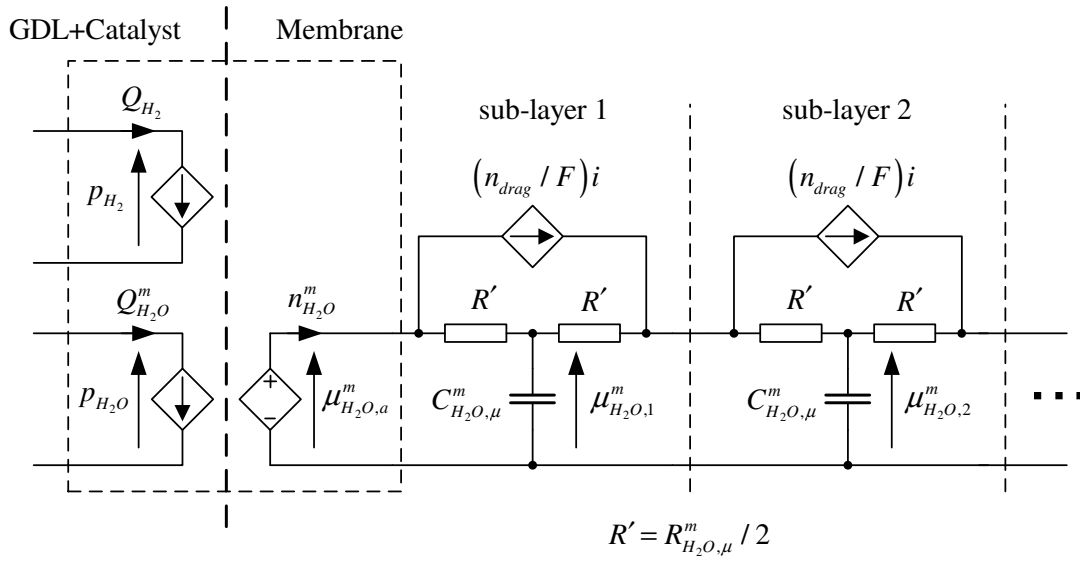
GDL+Catalyst

Membrane

sub-layer 1

sub-layer 2

$Q_{H_2}$

$p_{H_2}$

$\left(n_{drag} / F\right)i$

$\left(n_{drag} / F\right)i$

$Q^m_{H_2O}$

$n^m_{H_2O}$

$R'$

$R'$

$R'$

$R'$

$p_{H_2O}$

+

–

$\mu^m_{H_2O,a}$

$C^m_{H_2O,\mu}$

$\mu^m_{H_2O,1}$

$C^m_{H_2O,\mu}$

$\mu^m_{H_2O,2}$

$R' = R^m_{H_2O,\mu} / 2$